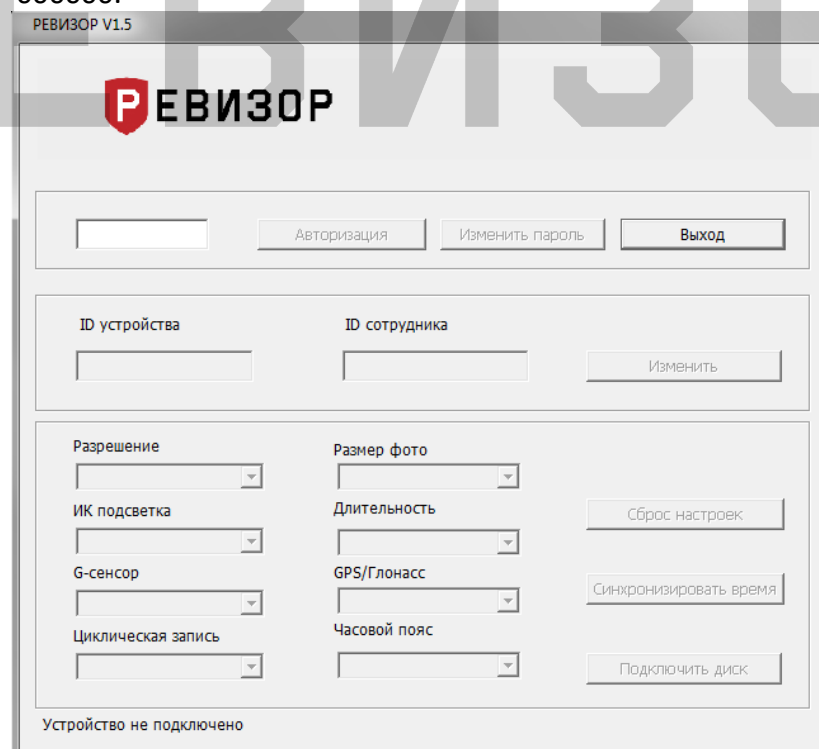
РЕВИЗОР V1.5

РЕВИЗОР

Авторизация
Изменить пароль
Выход

ID устройства
ID сотрудника
Изменить

Разрешение
Размер фото
ИК подсветка
Длительность
Сброс настроек
G-сенсор
GPS/Глонасс
Синхронизировать время
Циклическая запись
Часовой пояс
Подключить диск

Устройство не подключено